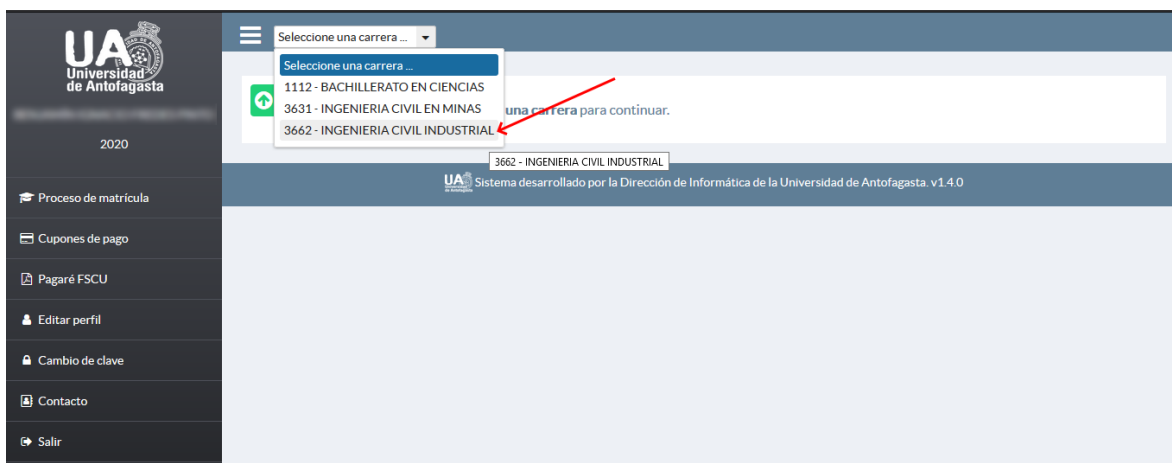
UA
Universidad de Antofagasta

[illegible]

2020

Proceso de matrícula
Cupones de pago
Pagaré FSCU
Editar perfil
Cambio de clave
Contacto
Salir

Seleccione una carrera ...

Seleccione una carrera ...
1112 - BACHILLERATO EN CIENCIAS
3631 - INGENIERIA CIVIL EN MINAS
3662 - INGENIERIA CIVIL INDUSTRIAL

una carrera para continuar.

3662 - INGENIERIA CIVIL INDUSTRIAL

UA Sistema desarrollado por la Dirección de Informática de la Universidad de Antofagasta. v1.4.0